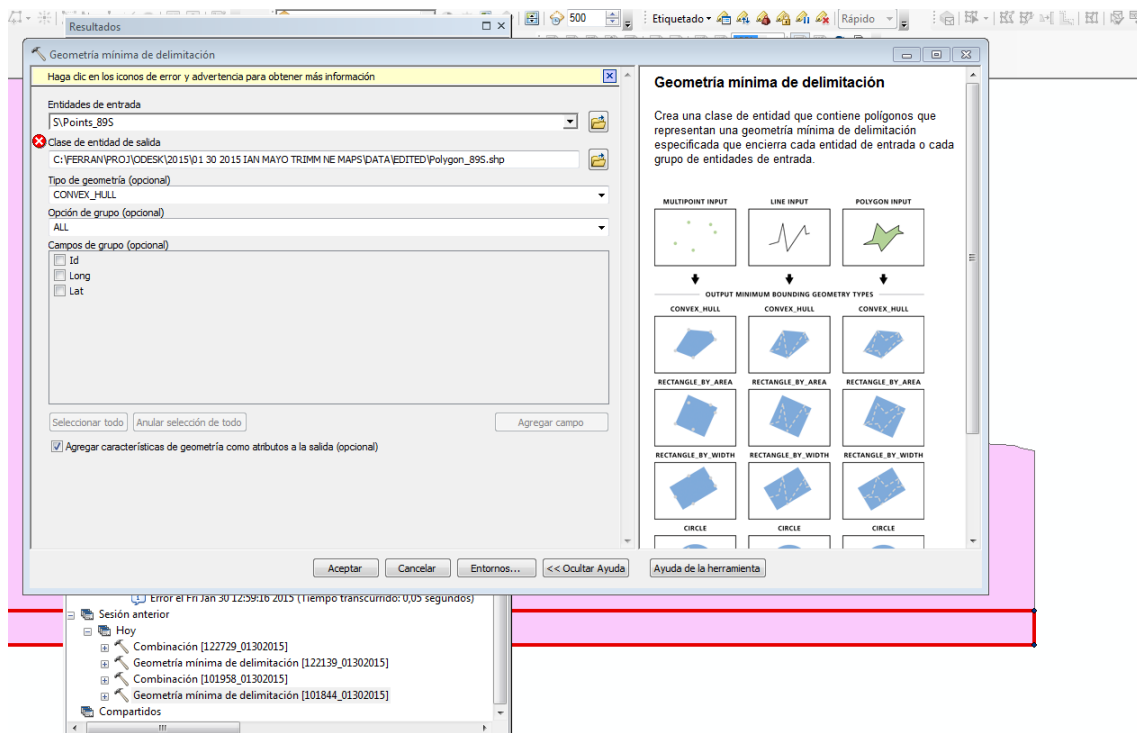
Resultados

500

Etiquetado

Rápido

Geometría mínima de delimitación

Haga clic en los iconos de error y advertencia para obtener más información

Entidades de entrada

S\Points_89S

Clase de entidad de salida

C:\FERRAN\PROJ\ODESK\2015\01 30 2015 IAN MAYO TRIMM NE MAPS\DATA\EDITED\Polygon_89S.shp

Tipo de geometría (opcional)

CONVEX_HULL

Opción de grupo (opcional)

ALL

Campos de grupo (opcional)

Id

Long

Lat

Seleccionar todo

Anular selección de todo

Agregar campo

Agregar características de geometría como atributos a la salida (opcional)

Geometría mínima de delimitación

Crea una clase de entidad que contiene polígonos que representan una geometría mínima de delimitación especificada que encierra cada entidad de entrada o cada grupo de entidades de entrada.

MULTIPOINT INPUT

LINE INPUT

POLYGON INPUT

OUTPUT MINIMUM BOUNDING GEOMETRY TYPES

CONVEX_HULL

CONVEX_HULL

CONVEX_HULL

RECTANGLE_BY_AREA

RECTANGLE_BY_AREA

RECTANGLE_BY_AREA

RECTANGLE_BY_WIDTH

RECTANGLE_BY_WIDTH

RECTANGLE_BY_WIDTH

CIRCLE

CIRCLE

CIRCLE

Aceptar

Cancelar

Entornos...

<< Ocultar Ayuda

Ayuda de la herramienta

Error el Fri Jan 30 12:59:16 2015 (Tiempo transcurrido: 0,05 segundos)

Sesión anterior

Hoy

Combinación [122729_01302015]

Geometría mínima de delimitación [122139_01302015]

Combinación [101958_01302015]

Geometría mínima de delimitación [101844_01302015]

Compartidos